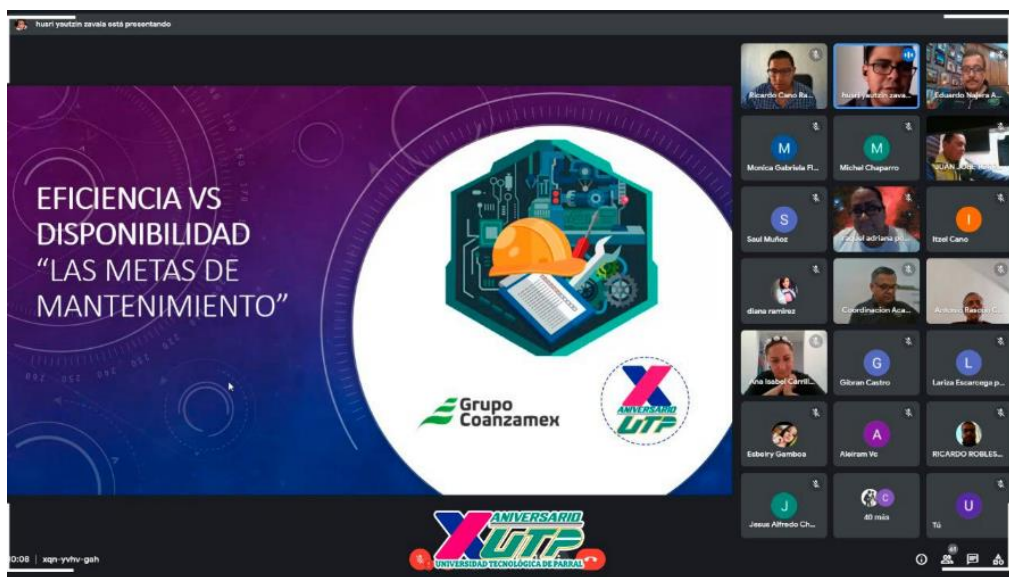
huari yautzin zavala está presentando

EFICIENCIA VS DISPONIBILIDAD "LAS METAS DE MANTENIMIENTO"

Grupo Coanzamex

X ANIVERSARIO UTP

Ricardo Cano Ra...
huari yautzin zava...
Eduardo Najera A...
M
Monica Gabriela Fl...
M
Michel Chaparro
JUAN JOSE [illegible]
S
Saul Muñoz
Rachel adriana gl...
I
Itzel Cano
diana ramirez
Coordinacion Aca...
Antonio Rascon C...
Ana Isabel Carrill...
G
Gibran Castro
L
Lariza Escarcega p...
Esbeiry Gamboa
A
Aleiram Vc
RICARDO ROBLES...
J
Jesus Alfredo Ch...
C
40 más
U
Tú

0:08 | xqn-yvhv-gah

X ANIVERSARIO UTP
UNIVERSIDAD TECNOLÓGICA DE PARRAL